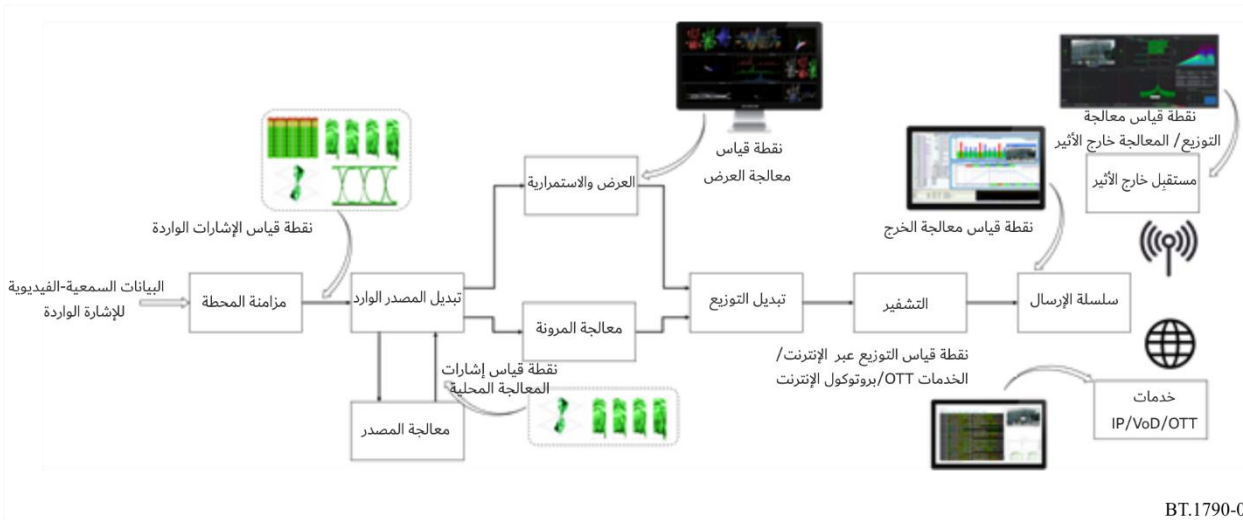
نقطة قياس معالجة التوزيع / المعالجة خارج الأثير

مستقبِل خارج الأثير

نقطة قياس معالجة العرض

العرض والاستمرارية

نقطة قياس الإشارات الواردة

نقطة قياس معالجة الخرج

البيانات السمعية-الفيديوية للإشارة الواردة

مزامنة المحطة

تبديل المصدر الوارد

معالجة المرونة

تبديل التوزيع

التشفير

سلسلة الإرسال

نقطة قياس إشارات المعالجة المحلية

نقطة قياس التوزيع عبر الإنترنت/ الخدمات OTT/بروتوكول الإنترنت

خدمات IP/VoD/OTT

معالجة المصدر

BT.1790-0